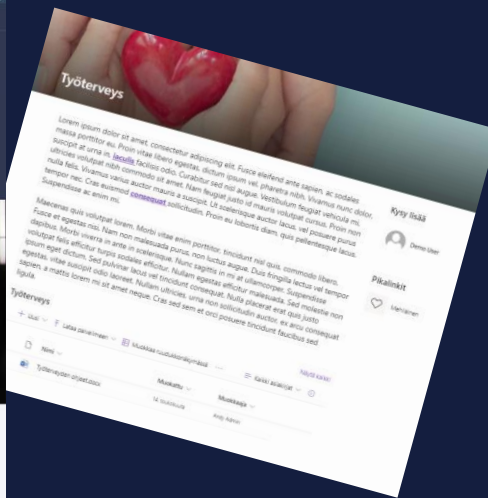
Työterveys

Lorem ipsum dolor sit amet, consectetur adipiscing elit. Fusce eleifend ante sapien, ac sodales massa porttitor eu. Proin vitae libero egestas, dictum ipsum vel, pharetra nibh. Vivamus nunc dolor, suscipit at urna in, iaculis facilisis odio. Curabitur sed nisi augue. Vestibulum feugiat vehicula mi, ultricies volutpat nibh commodo sit amet. Nam feugiat justo id mauris volutpat cursus. Proin non nulla felis. Vivamus varius auctor mauris a suscipit. Ut scelerisque auctor lacus vel tempor tempor nec. Cras euismod consequat sollicitudin. Proin eu lobortis diam, quis pellentesque lacus. Suspendisse ac enim mi.

Maecenas quis volutpat lorem. Morbi vitae enim porttitor, tincidunt nisl quis, commodo libero. Fusce et egestas nisi. Nam non malesuada purus, non luctus augue. Duis fringilla lectus vel tempor dapibus. Morbi viverra in ante in scelerisque. Nunc sagittis in mi at ullamcorper. Suspendisse volutpat felis efficitur turpis sodales efficitur. Nullam egestas efficitur malesuada. Sed molestie non ipsum eget dictum. Sed pulvinar lacus vel tincidunt consequat. Nulla placerat erat quis justo egestas, vitae suscipit odio laoreet. Nullam ultricies, urna non sollicitudin auctor, ex arcu consequat sapien, a mattis lorem mi sit amet neque. Cras sed sem et orci posuere tincidunt faucibus sed ligula.

Kysy lisää

Demo User

Pikalinkit

Vehicle

Työterveys

+ Uusi Lataa palvelimeen Muokkaa ruudukkonäkymässä Näytä kaikki

Kaikki asiakirjat

Nimi

Työterveyden ohjeet.docx

Muokattu

12 tuntia sitten

Muokkaaja

Antti Admin